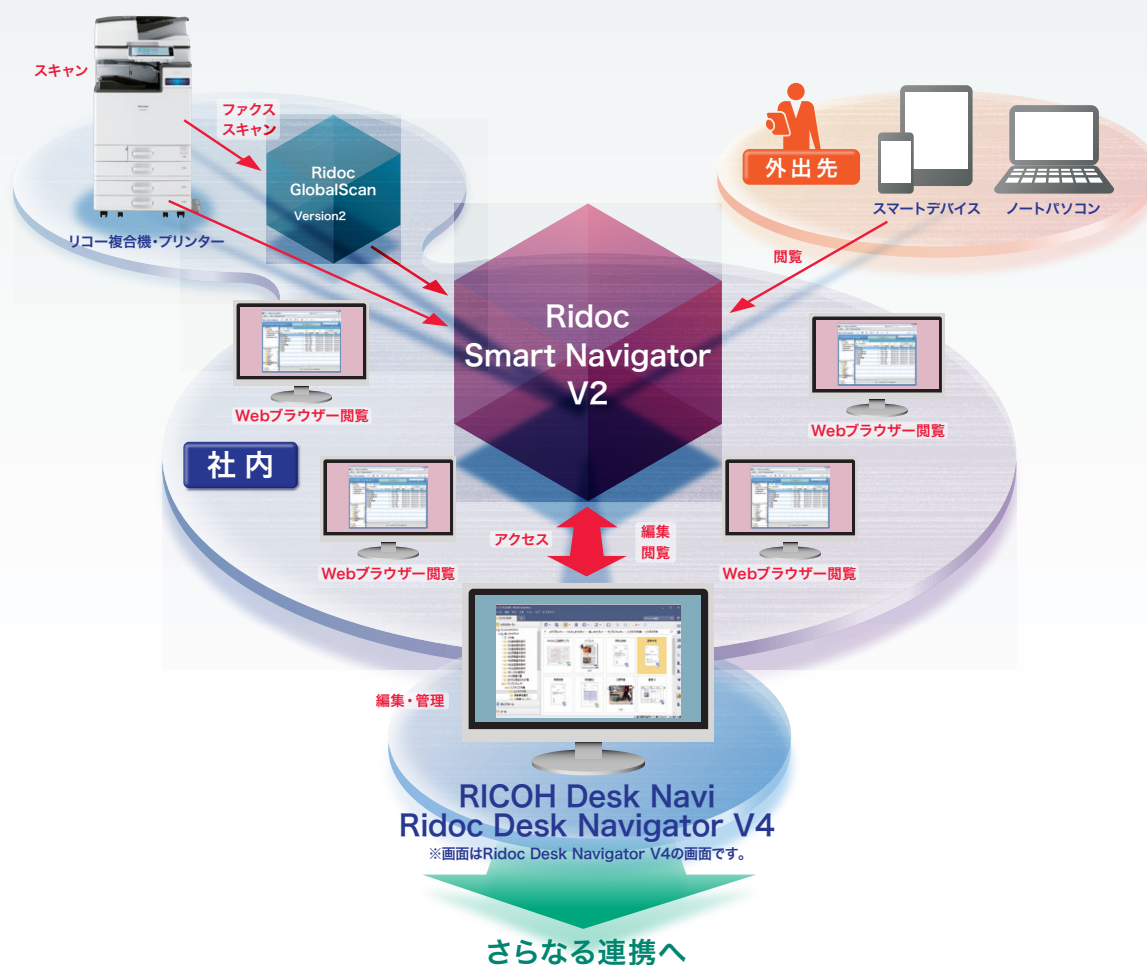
スキャン

ファクス
スキャン

Ridoc
GlobalScan
Version2

リコー複合機・プリンター

外出先

スマートデバイス

ノートパソコン

閲覧

Ridoc
Smart Navigator
V2

Webブラウザー閲覧

Webブラウザー閲覧

社内

Webブラウザー閲覧

Webブラウザー閲覧

アクセス

編集
閲覧

編集・管理

RICOH Desk Navi
Ridoc Desk Navigator V4
※画面はRidoc Desk Navigator V4の画面です。

さらなる連携へ